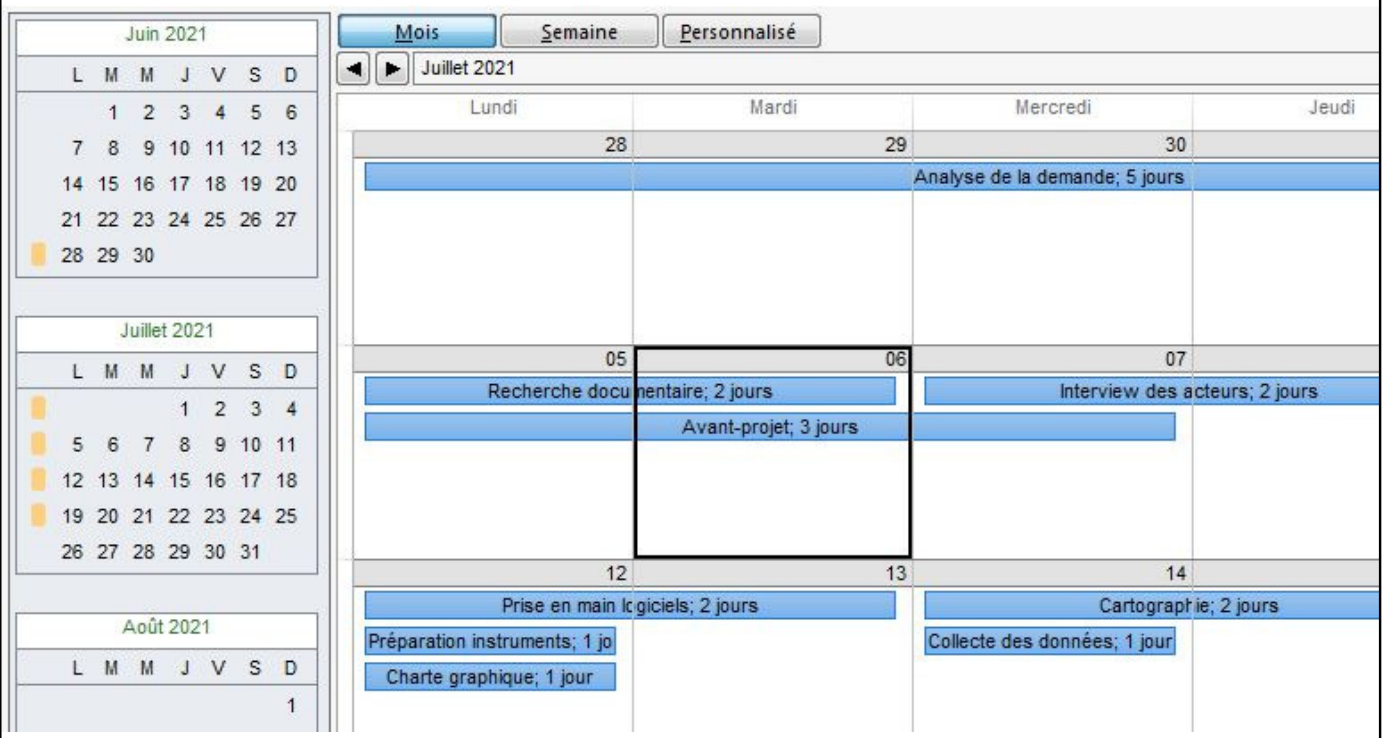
Juin 2021

| L | M | M | J | V | S | D |
|---|---|---|---|---|---|---|
| | 1 | 2 | 3 | 4 | 5 | 6 |
| 7 | 8 | 9 | 10 | 11 | 12 | 13 |
| 14 | 15 | 16 | 17 | 18 | 19 | 20 |
| 21 | 22 | 23 | 24 | 25 | 26 | 27 |
| 28 | 29 | 30 | | | | |

Juillet 2021

| L | M | M | J | V | S | D |
|---|---|---|---|---|---|---|
| | | | 1 | 2 | 3 | 4 |
| 5 | 6 | 7 | 8 | 9 | 10 | 11 |
| 12 | 13 | 14 | 15 | 16 | 17 | 18 |
| 19 | 20 | 21 | 22 | 23 | 24 | 25 |
| 26 | 27 | 28 | 29 | 30 | 31 | |

Août 2021

| L | M | M | J | V | S | D |
|---|---|---|---|---|---|---|
| | | | | | | 1 |

Mois Semaine Personnalisé

Juillet 2021

| Lundi | Mardi | Mercredi | Jeudi |
|---|---|---|---|
| 28 | 29 | 30 | |
| Analyse de la demande; 5 jours | | | |
| 05 | 06 | 07 | |
| Recherche documentaire; 2 jours | | Interview des acteurs; 2 jours | |
| Avant-projet; 3 jours | | | |
| 12 | 13 | 14 | |
| Prise en main logiciels; 2 jours | | Cartographie; 2 jours | |
| Préparation instruments; 1 jo | | Collecte des données; 1 jour | |
| Charte graphique; 1 jour | | | |